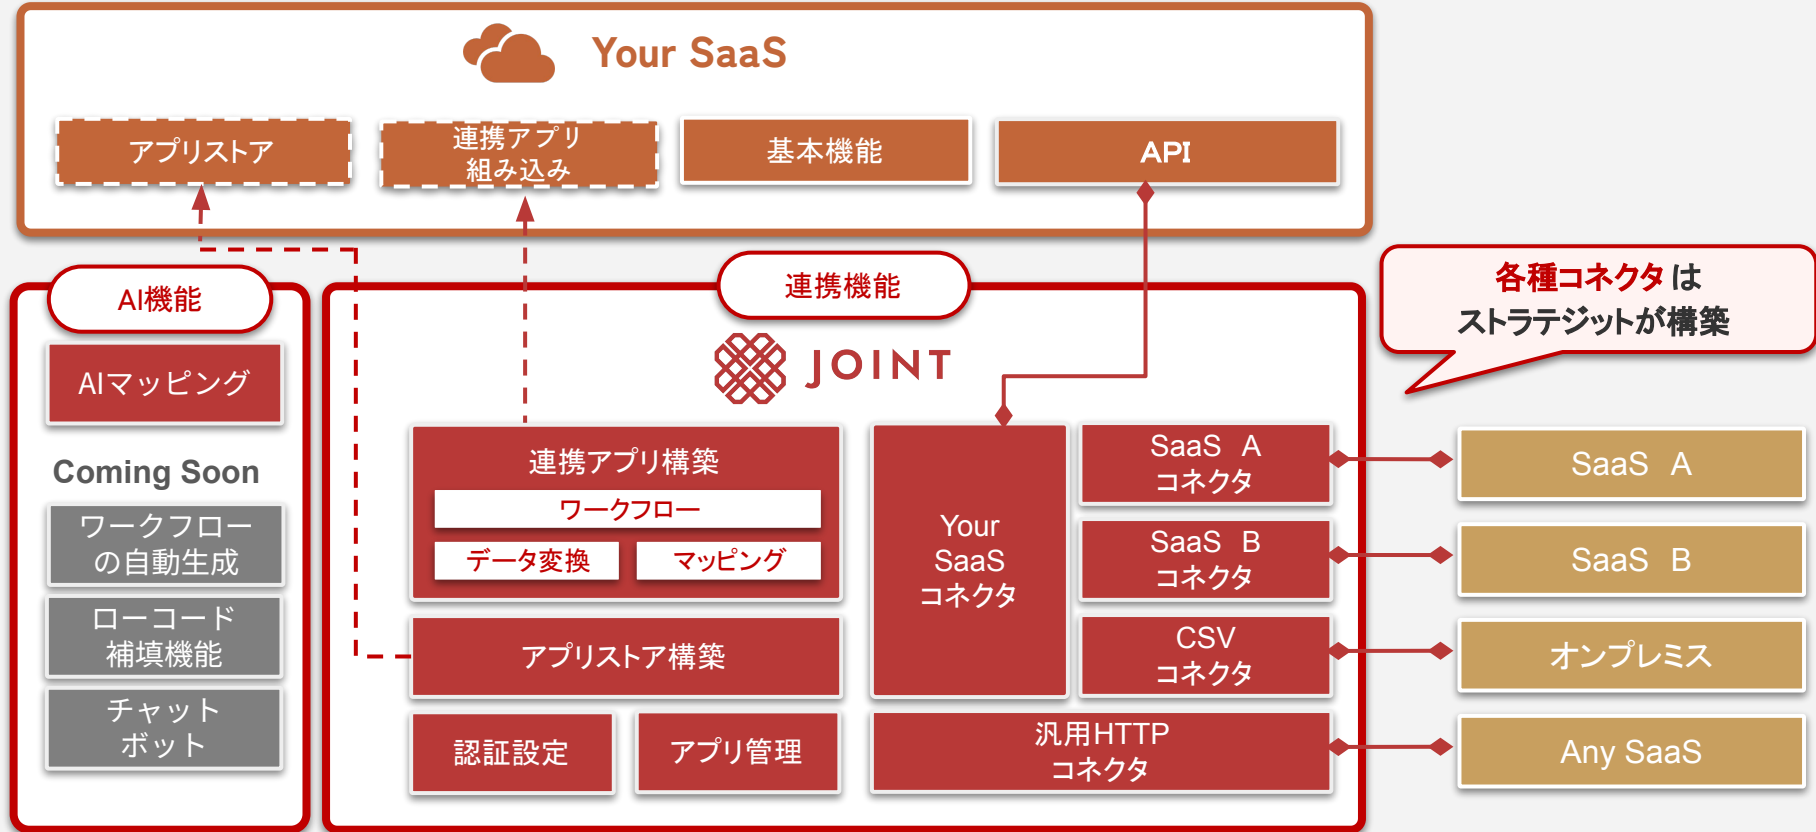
Your SaaS

アプリストア

連携アプリ組み込み

基本機能

API

AI機能

AIマッピング

Coming Soon

ワークフローの自動生成

ローコード補填機能

チャットボット

連携機能

JOINT

連携アプリ構築

ワークフロー

データ変換

マッピング

アプリストア構築

認証設定

アプリ管理

Your SaaS コネクタ

SaaS A コネクタ

SaaS B コネクタ

CSV コネクタ

汎用HTTP コネクタ

各種コネクタは ストラテジットが構築

SaaS A

SaaS B

オンプレミス

Any SaaS